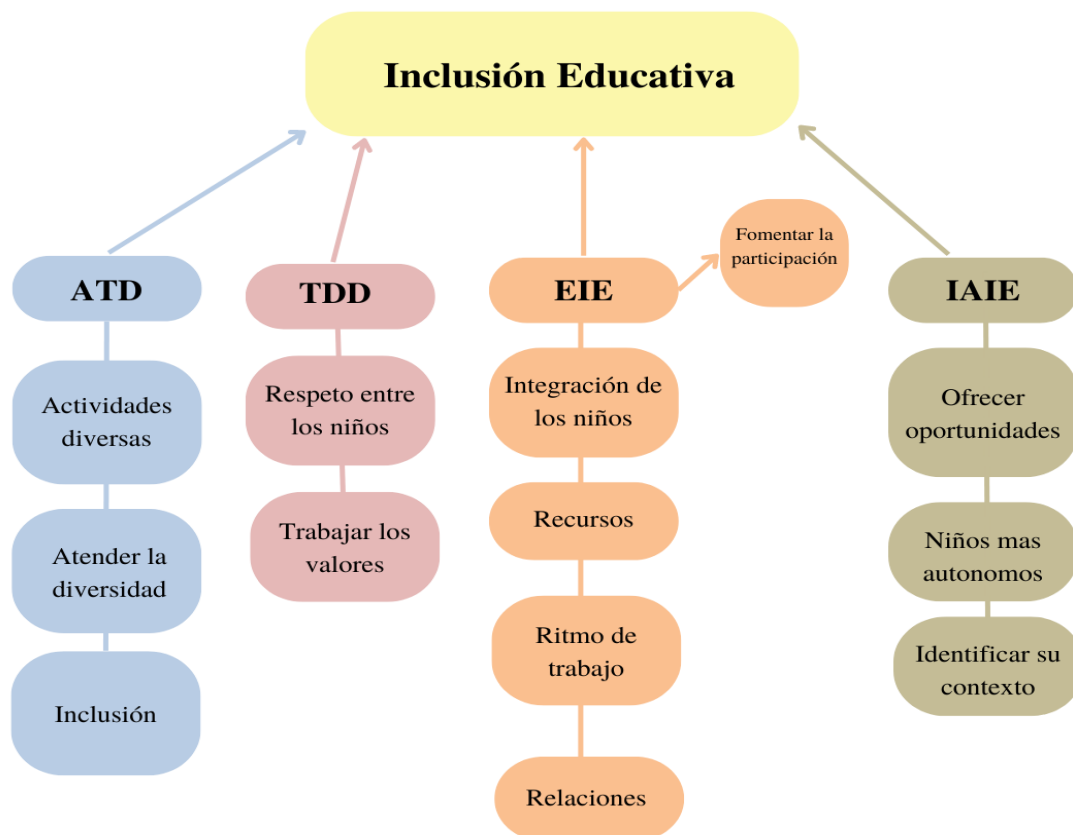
Inclusión Educativa

ATD

Actividades diversas

Atender la diversidad

Inclusión

TDD

Respeto entre los niños

Trabajar los valores

EIE

Fomentar la participación

Integración de los niños

Recursos

Ritmo de trabajo

Relaciones

IAIE

Ofrecer oportunidades

Niños mas autonomos

Identificar su contexto